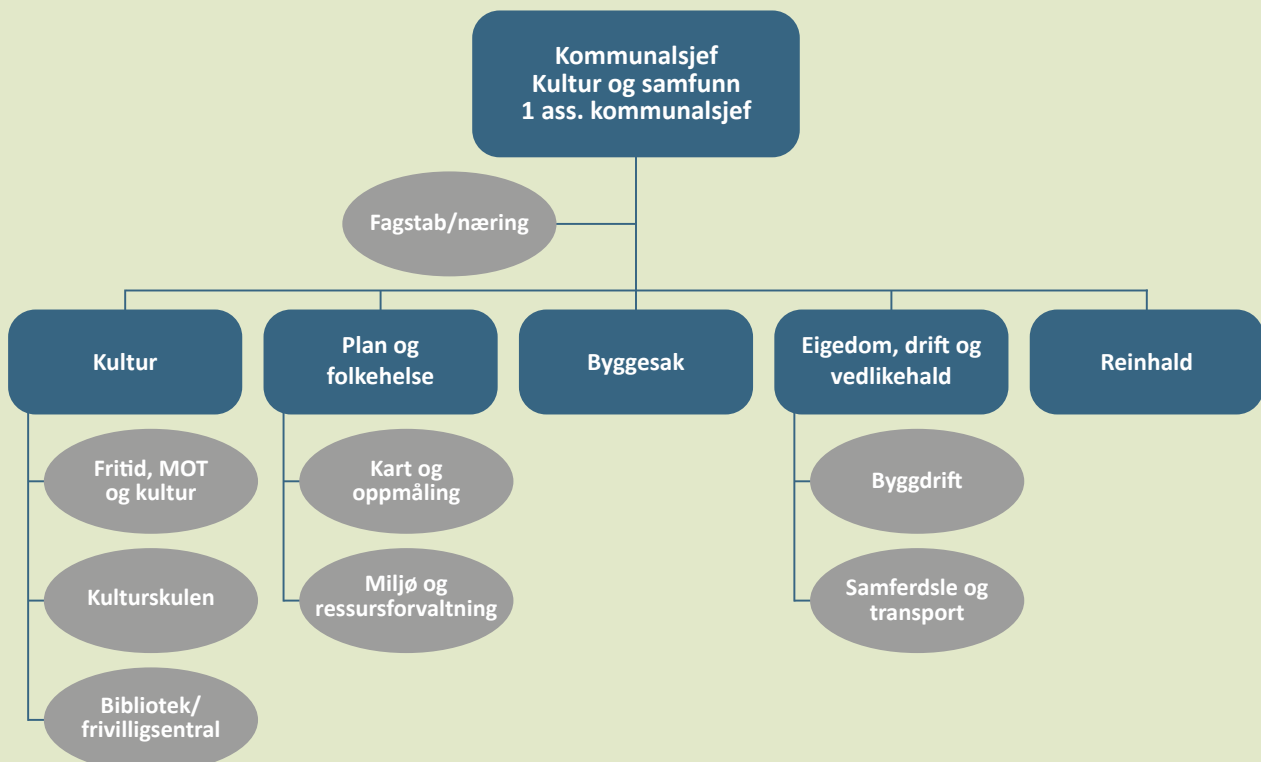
Kommunalsjef
Kultur og samfunn
1 ass. kommunalsjef

Fagstab/næring

Kultur

Plan og folkehelse

Byggesak

Eigedom, drift og vedlikehald

Reinhald

Fritid, MOT og kultur

Kulturskulen

Bibliotek/ frivilligsentral

Kart og oppmåling

Miljø og ressursforvaltning

Byggdrift

Samferdsle og transport